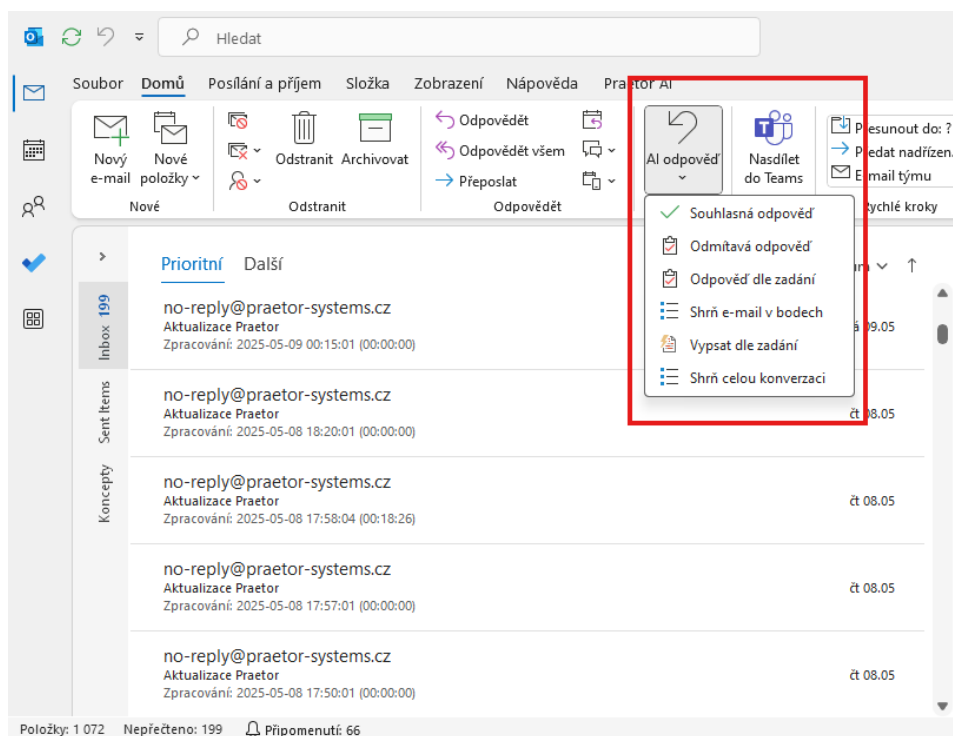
Hledat

Soubor Domů Posílání a příjem Složka Zobrazení Nápověda Praetor AI

Nový e-mail Nové položky

Nové

Odstranit Archivovat

Odstranit

Odpovědět
Odpovědět všem
Přeposlat

Odpovědět

AI odpověď

Nasdílet do Teams

Přesunout do: ?
Předat nadřízen
Email týmu

Rychlé kroky

Souhlasná odpověď
Odmítavá odpověď
Odpověď dle zadání
Shrň e-mail v bodech
Vypsat dle zadání
Shrň celou konverzaci

Inbox 199
Sent Items
Koncepty

Prioritní Další

no-reply@praetor-systems.cz
Aktualizace Praetor
Zpracování: 2025-05-09 00:15:01 (00:00:00)
á 09.05

no-reply@praetor-systems.cz
Aktualizace Praetor
Zpracování: 2025-05-08 18:20:01 (00:00:00)
čt 08.05

no-reply@praetor-systems.cz
Aktualizace Praetor
Zpracování: 2025-05-08 17:58:04 (00:18:26)
čt 08.05

no-reply@praetor-systems.cz
Aktualizace Praetor
Zpracování: 2025-05-08 17:57:01 (00:00:00)
čt 08.05

no-reply@praetor-systems.cz
Aktualizace Praetor
Zpracování: 2025-05-08 17:50:01 (00:00:00)
čt 08.05

Položky: 1 072 Nepřečteno: 199 Připomenutí: 66